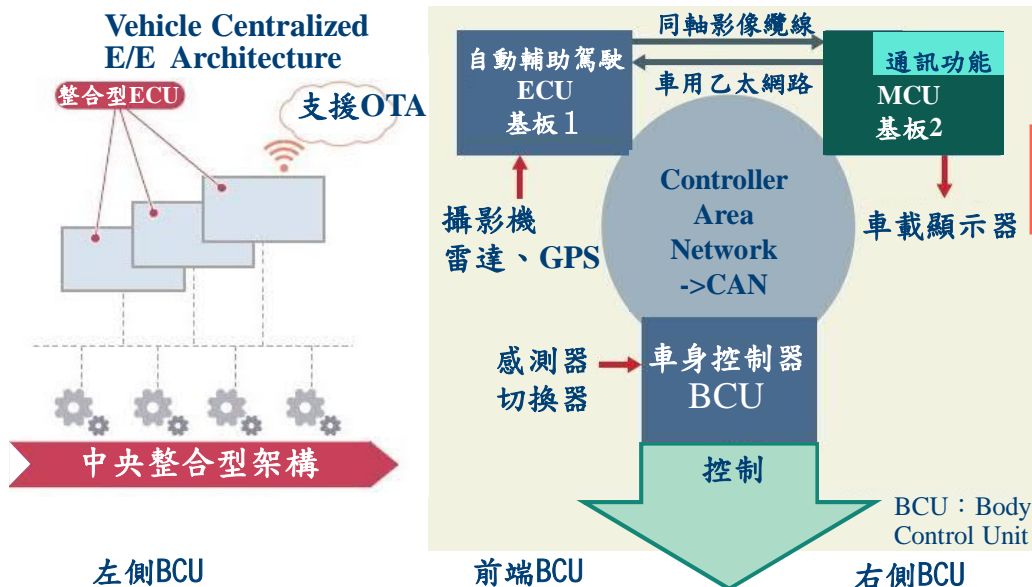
Vehicle Centralized E/E Architecture

整合型ECU

支援OTA

中央整合型架構

自動輔助駕駛 ECU 基板1

同軸影像纜線

車用乙太網路

通訊功能

MCU 基板2

攝影機 雷達、GPS

Controller Area Network ->CAN

車載顯示器

感測器 切換器

車身控制器 BCU

控制

BCU：Body Control Unit

左側BCU

前端BCU

右側BCU